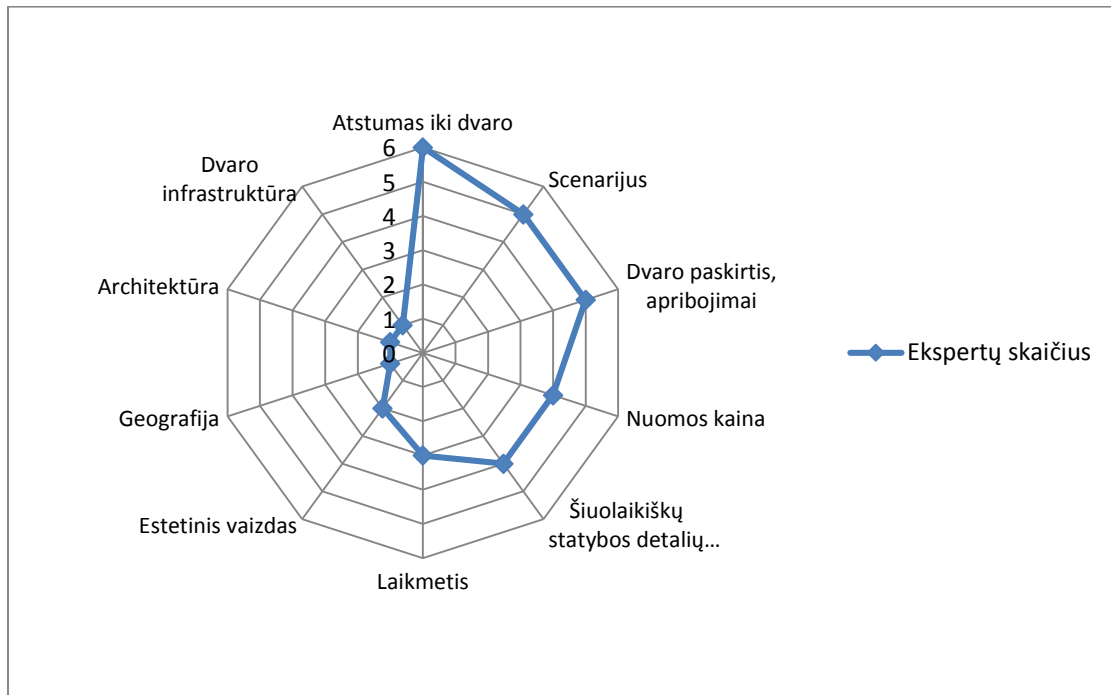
Atstumas iki dvaro

6
5
4
3
2
1
0

Scenarijus

Dvaro paskirtis, apribojimai

Nuomos kaina

Šiuolaikiškų statybos detalių…

Laikmetis

Estetinis vaizdas

Geografija

Architektūra

Dvaro infrastruktūra

Ekspertų skaičius